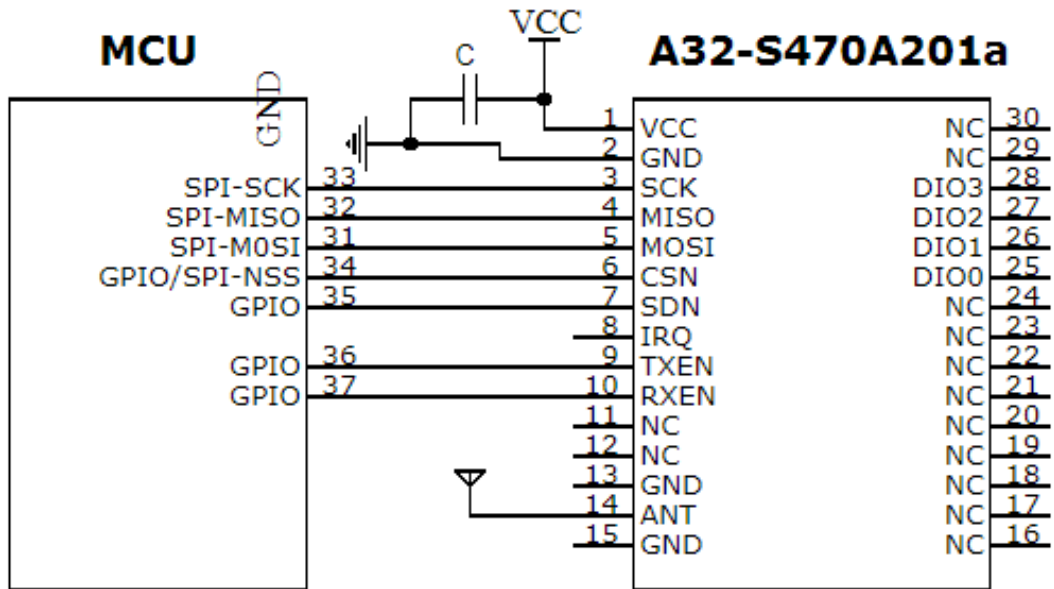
MCU

A32-S470A201a

VCC

C

GND

SPI-SCK 33
SPI-MISO 32
SPI-M0SI 31
GPIO/SPI-NSS 34
GPIO 35
GPIO 36
GPIO 37

1 VCC
2 GND
3 SCK
4 MISO
5 MOSI
6 CSN
7 SDN
8 IRQ
9 TXEN
10 RXEN
11 NC
12 NC
13 GND
14 ANT
15 GND

NC 30
NC 29
DIO3 28
DIO2 27
DIO1 26
DIO0 25
NC 24
NC 23
NC 22
NC 21
NC 20
NC 19
NC 18
NC 17
NC 16